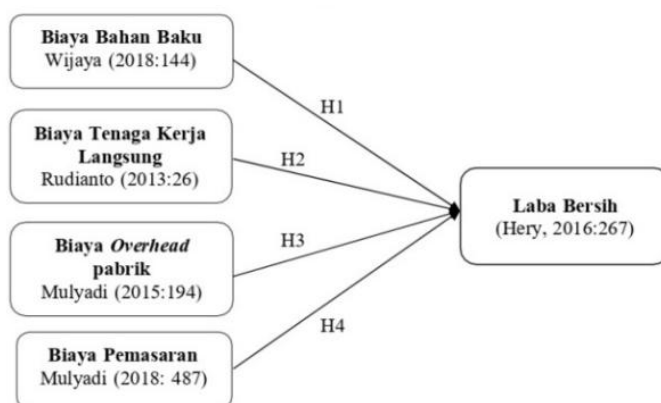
Biaya Bahan Baku
Wijaya (2018:144)

Biaya Tenaga Kerja Langsung
Rudianto (2013:26)

Biaya *Overhead* pabrik
Mulyadi (2015:194)

Biaya Pemasaran
Mulyadi (2018: 487)

H1

H2

H3

H4

Laba Bersih
(Hery, 2016:267)